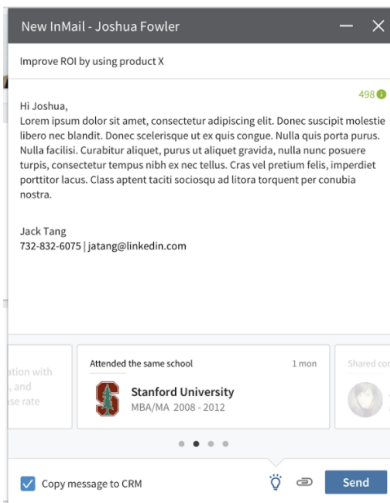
New InMail - Joshua Fowler

Improve ROI by using product X

498

Hi Joshua,
Lorem ipsum dolor sit amet, consectetur adipiscing elit. Donec suscipit molestie libero nec blandit. Donec scelerisque ut ex quis congue. Nulla quis porta purus. Nulla facilisi. Curabitur aliquet, purus ut aliquet gravida, nulla nunc posuere turpis, consectetur tempus nibh ex nec tellus. Cras vel pretium felis, imperdiet porttitor lacus. Class aptent taciti sociosqu ad litora torquent per conubia nostra.

Jack Tang
732-832-6075 | jatang@linkedin.com

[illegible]ation with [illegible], and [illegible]se rate

Attended the same school
1 mon
Stanford University
MBA/MA 2008 - 2012

Shared co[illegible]

Copy message to CRM

Send